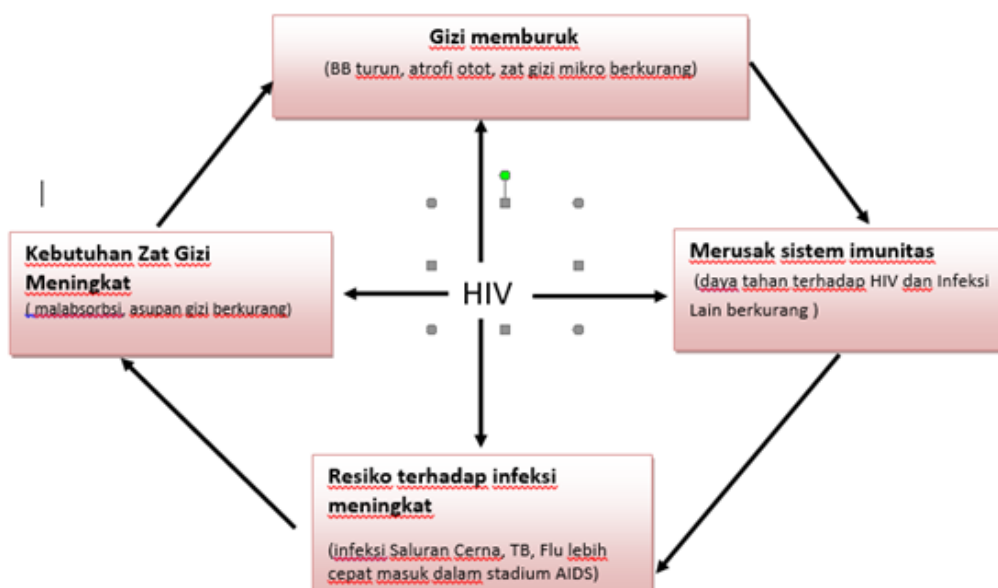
Gizi memburuk

(BB turun, atrofi otot, zat gizi mikro berkurang)

Kebutuhan Zat Gizi Meningkat

( malabsorbsi, asupan gizi berkurang)

HIV

Merusak sistem imunitas

(daya tahan terhadap HIV dan Infeksi Lain berkurang )

Resiko terhadap infeksi meningkat

(infeksi Saluran Cerna, TB, Flu lebih cepat masuk dalam stadium AIDS)